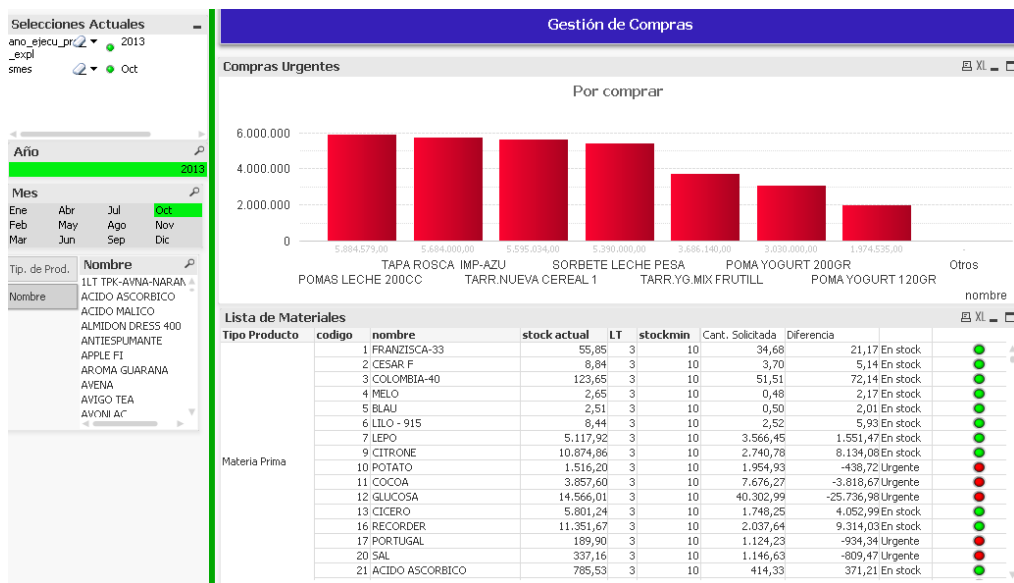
Selecciones Actuales
ano_ejecu_pr_expl 2013
smes Oct

Año
2013

Mes
| Ene | Abr | Jul | Oct |
|---|---|---|---|
| Feb | May | Ago | Nov |
| Mar | Jun | Sep | Dic |

Tip. de Prod.
Nombre

Nombre
1LT TPK-AVNA-NARAN
ACIDO ASCORBICO
ACIDO MALICO
ALMIDON DRESS 400
ANTIESPUMANTE
APPLE FI
AROMA GUARANA
AVENA
AVIGO TEA
AVONI AC

Gestión de Compras

Compras Urgentes

Por comprar

6.000.000
4.000.000
2.000.000
0

5.884.579,00 5.684.000,00 5.595.034,00 5.390.000,00 3.686.140,00 3.030.000,00 1.974.535,00 -

POMAS LECHE 200CC
TAPA ROSCA IMP-AZU
TARR.NUEVA CEREAL 1
SORBETE LECHE PESA
TARR.YG.MIX FRUTILL
POMA YOGURT 200GR
POMA YOGURT 120GR
Otros

nombre

Lista de Materiales

| Tipo Producto | codigo | nombre | stock actual | LT | stockmin | Cant. Solicitada | Diferencia | |
|---|---|---|---|---|---|---|---|---|
| Materia Prima | 1 | FRANZISCA-33 | 55,85 | 3 | 10 | 34,68 | 21,17 | En stock |
| | 2 | CESAR F | 8,84 | 3 | 10 | 3,70 | 5,14 | En stock |
| | 3 | COLOMBIA-40 | 123,65 | 3 | 10 | 51,51 | 72,14 | En stock |
| | 4 | MELO | 2,65 | 3 | 10 | 0,48 | 2,17 | En stock |
| | 5 | BLAU | 2,51 | 3 | 10 | 0,50 | 2,01 | En stock |
| | 6 | LILO - 915 | 8,44 | 3 | 10 | 2,52 | 5,93 | En stock |
| | 7 | LEPO | 5.117,92 | 3 | 10 | 3.566,45 | 1.551,47 | En stock |
| | 9 | CITRONE | 10.874,86 | 3 | 10 | 2.740,78 | 8.134,08 | En stock |
| | 10 | POTATO | 1.516,20 | 3 | 10 | 1.954,93 | -438,72 | Urgente |
| | 11 | COCOA | 3.857,60 | 3 | 10 | 7.676,27 | -3.818,67 | Urgente |
| | 12 | GLUCOSA | 14.566,01 | 3 | 10 | 40.302,99 | -25.736,98 | Urgente |
| | 13 | CICERO | 5.801,24 | 3 | 10 | 1.748,25 | 4.052,99 | En stock |
| | 16 | RECORDER | 11.351,67 | 3 | 10 | 2.037,64 | 9.314,03 | En stock |
| | 17 | PORTUGAL | 189,90 | 3 | 10 | 1.124,23 | -934,34 | Urgente |
| | 20 | SAL | 337,16 | 3 | 10 | 1.146,63 | -809,47 | Urgente |
| | 21 | ACIDO ASCORBICO | 785,53 | 3 | 10 | 414,33 | 371,21 | En stock |